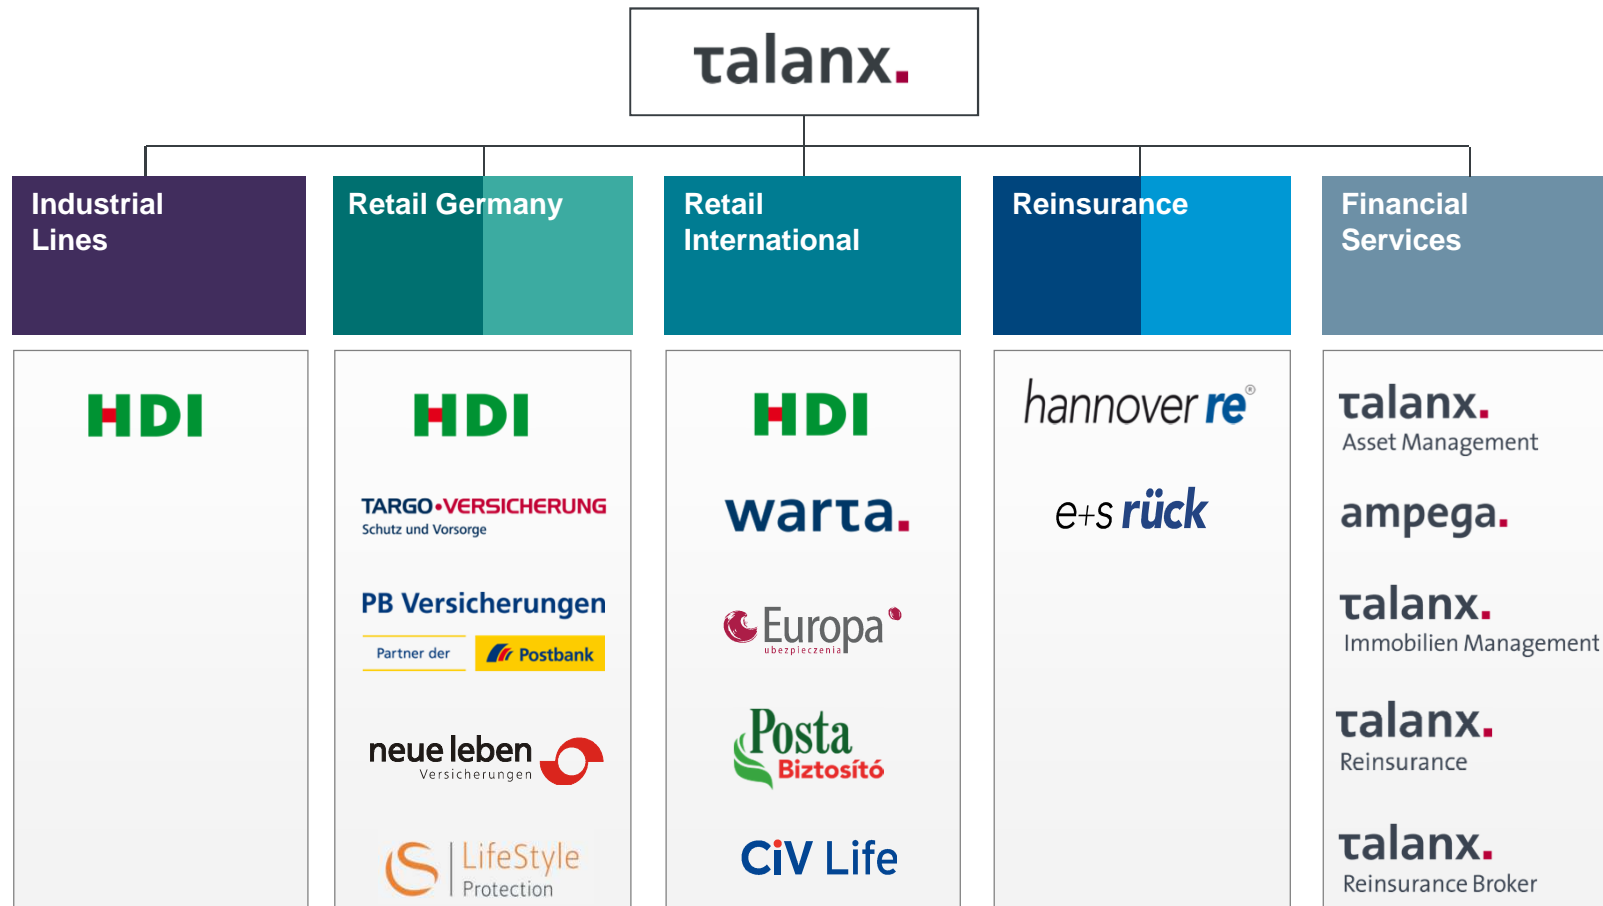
talanx.

Industrial Lines

Retail Germany

Retail International

Reinsurance

Financial Services

HDI

HDI

TARGO•VERSICHERUNG
Schutz und Vorsorge

PB Versicherungen
Partner der Postbank

neue leben
Versicherungen

LifeStyle
Protection

HDI

warta.

Europa
ubezpieczenia

Posta
Biztosító

CiV Life

hannover re®

e+s rück

talanx.
Asset Management

ampega.

talanx.
Immobilien Management

talanx.
Reinsurance

talanx.
Reinsurance Broker